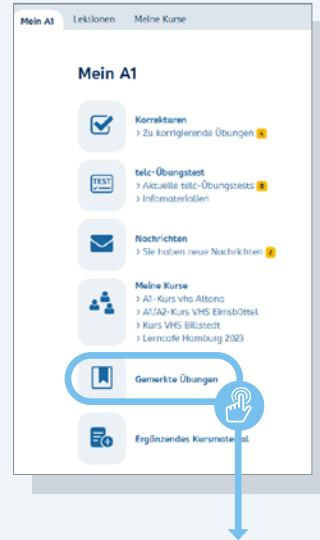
Mein A1 | Lektionen | Meine Kurse

Mein A1

Korrekturen
> Zu korrigierende Übungen 4

TEST

telc-Übungstest
> Aktuelle telc-Übungstests 0
> Infomaterialien

Nachrichten
> Sie haben neue Nachrichten 2

Meine Kurse
> A1-Kurs vhs Altona
> A1/A2-Kurs VHS Eimsbüttel
> Kurs VHS Billstedt
> Lerncafe Hamburg 2023

Gemerkte Übungen

Ergänzendes Kursmaterial